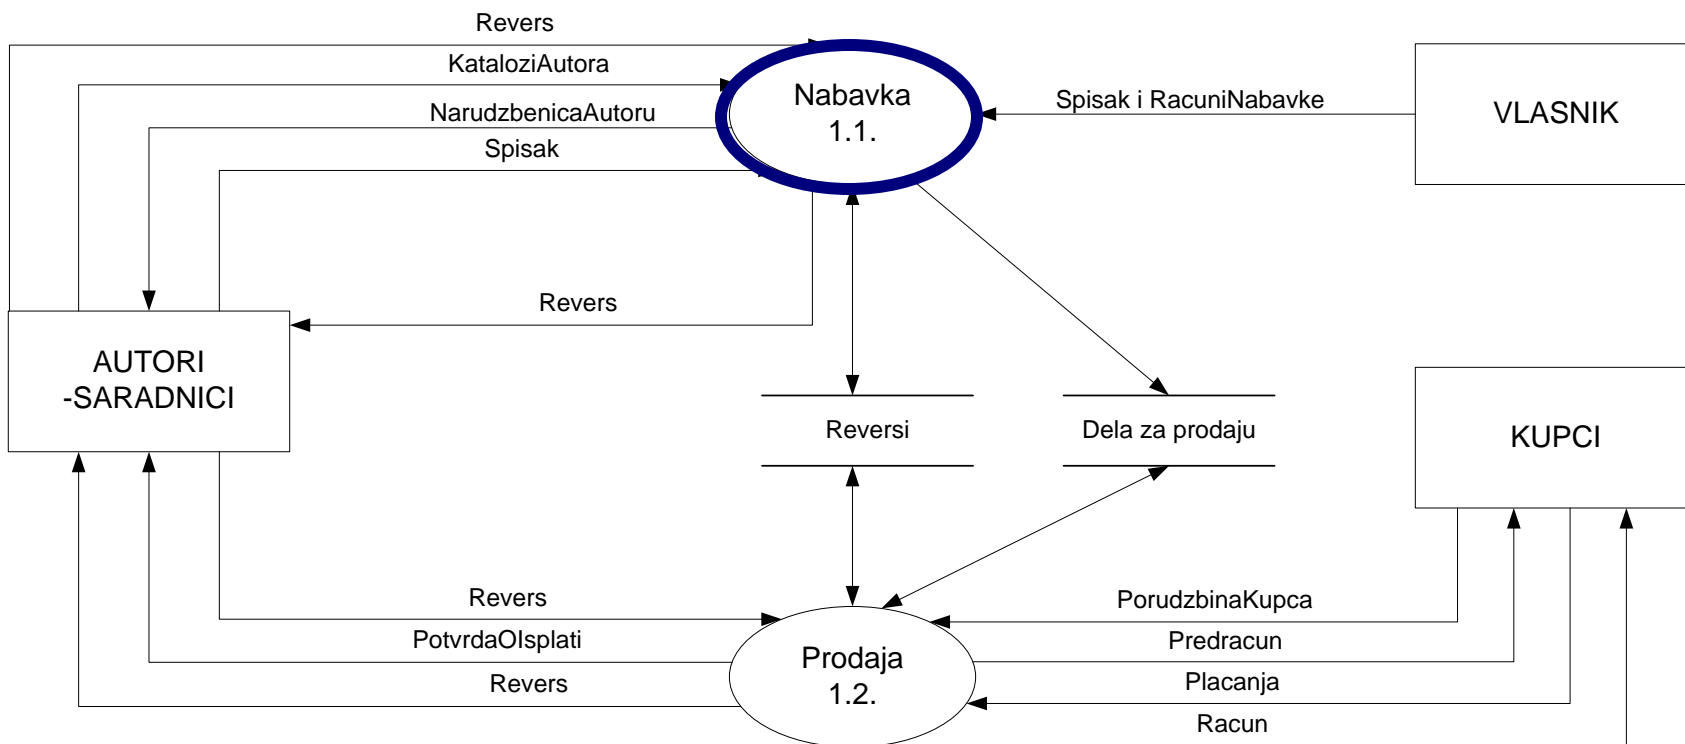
Revers

KataloziAutora

NarudzbenicaAutoru

Spisak

Nabavka
1.1.

Spisak i RacuniNabavke

VLASNIK

Revers

AUTORI
-SARADNICI

Reversi

Dela za prodaju

KUPCI

Revers

PotvrdaOIsplati

Revers

Prodaja
1.2.

PorudzbinaKupca

Predracun

Placanja

Racun